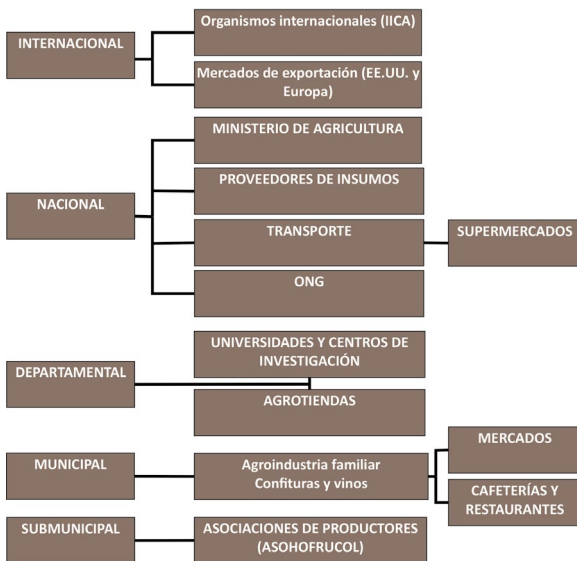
INTERNACIONAL

Organismos internacionales (IICA)

Mercados de exportación (EE.UU. y Europa)

NACIONAL

MINISTERIO DE AGRICULTURA

PROVEEDORES DE INSUMOS

TRANSPORTE

SUPERMERCADOS

ONG

DEPARTAMENTAL

UNIVERSIDADES Y CENTROS DE INVESTIGACIÓN

AGROTIENDAS

MUNICIPAL

Agroindustria familiar Confituras y vinos

MERCADOS

CAFETERÍAS Y RESTAURANTES

SUBMUNICIPAL

ASOCIACIONES DE PRODUCTORES (ASOHOFRUCOL)